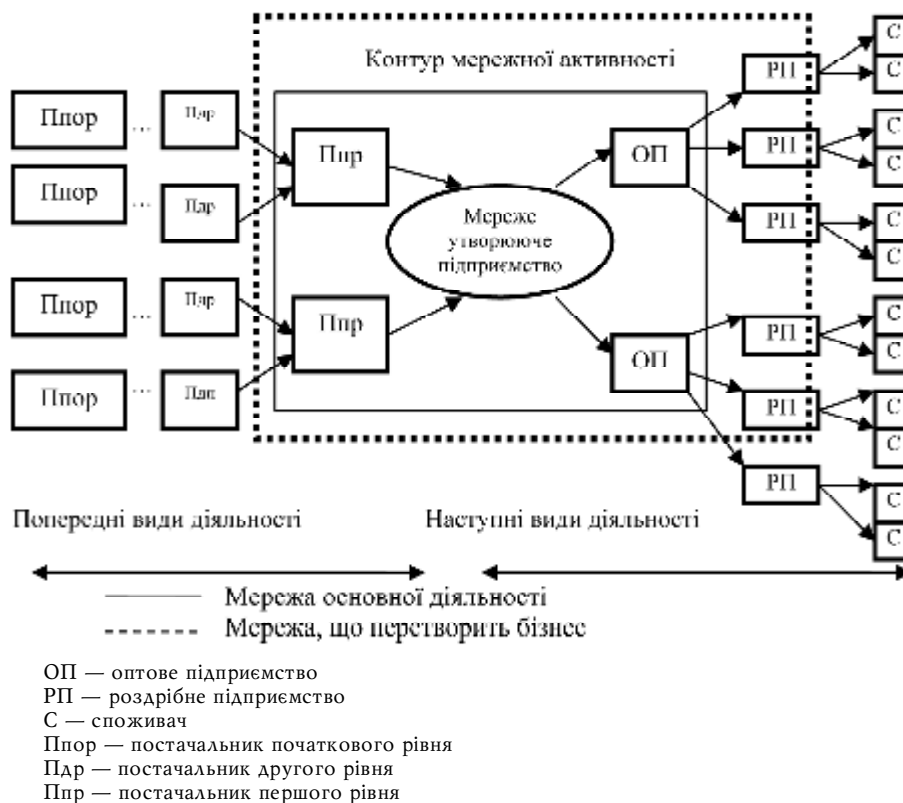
Контур мережної активності

Ппор ... Пдр

Ппор ... Пдр

Ппор ... Пдр

Ппор ... Пдр

Ппр

Ппр

Мереже утворююче підприємство

ОП

ОП

РП

РП

РП

РП

РП

РП

С
С
С
С
С
С
С
С
С
С
С
С

Попередні види діяльності

Наступні види діяльності

Мережа основної діяльності
Мережа, що перетворить бізнес

ОП — оптове підприємство
РП — роздрібне підприємство
С — споживач
Ппор — постачальник початкового рівня
Пдр — постачальник другого рівня
Ппр — постачальник першого рівня